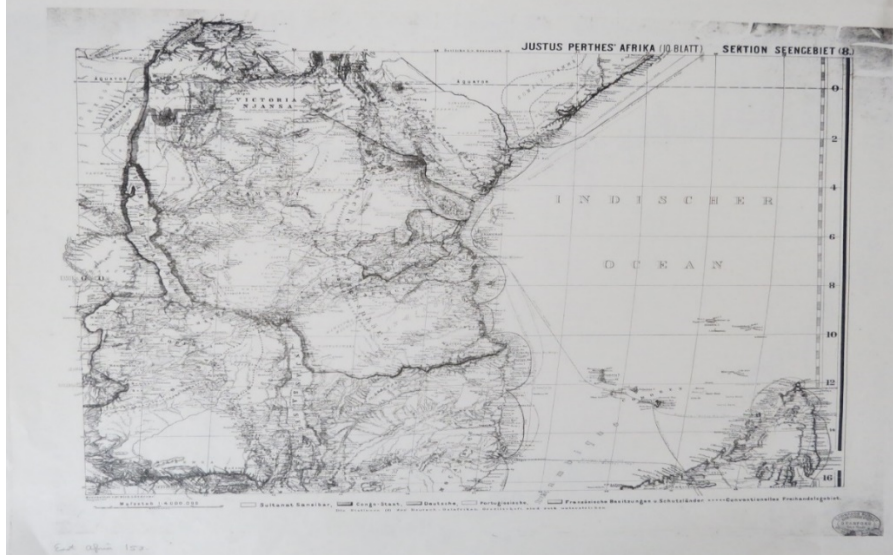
JUSTUS PERTHES' AFRIKA (10 BLATT) SEKTION SEENGEBIET (8.)

VICTORIA NJANSA

Aequator

I N D I S C H E R

O C E A N

0
2
4
6
8
10
12
16

Maßstab 1:4000000

Sultanat Sansibar, Congo-Staat, Deutsche, Portugiesische, Französische Besitzungen u. Schutzländer, Conventionelles Freihandelsgebiet.

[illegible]

East Africa 152.